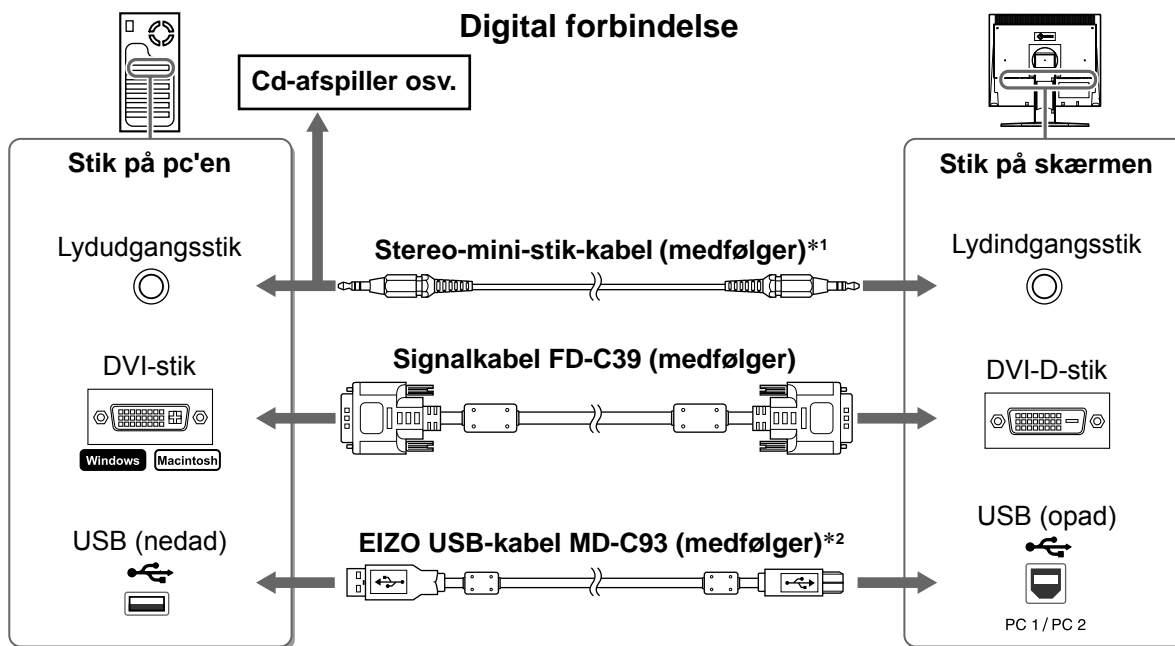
Digital forbindelse

Cd-afspiller osv.

Stik på pc'en

Lydudgangsstik

DVI-stik

Windows Macintosh

USB (nedad)

Stereo-mini-stik-kabel (medfølger)*1

Signalkabel FD-C39 (medfølger)

EIZO USB-kabel MD-C93 (medfølger)*2

Stik på skærmen

Lydindgangsstik

DVI-D-stik

USB (opad)

PC 1 / PC 2